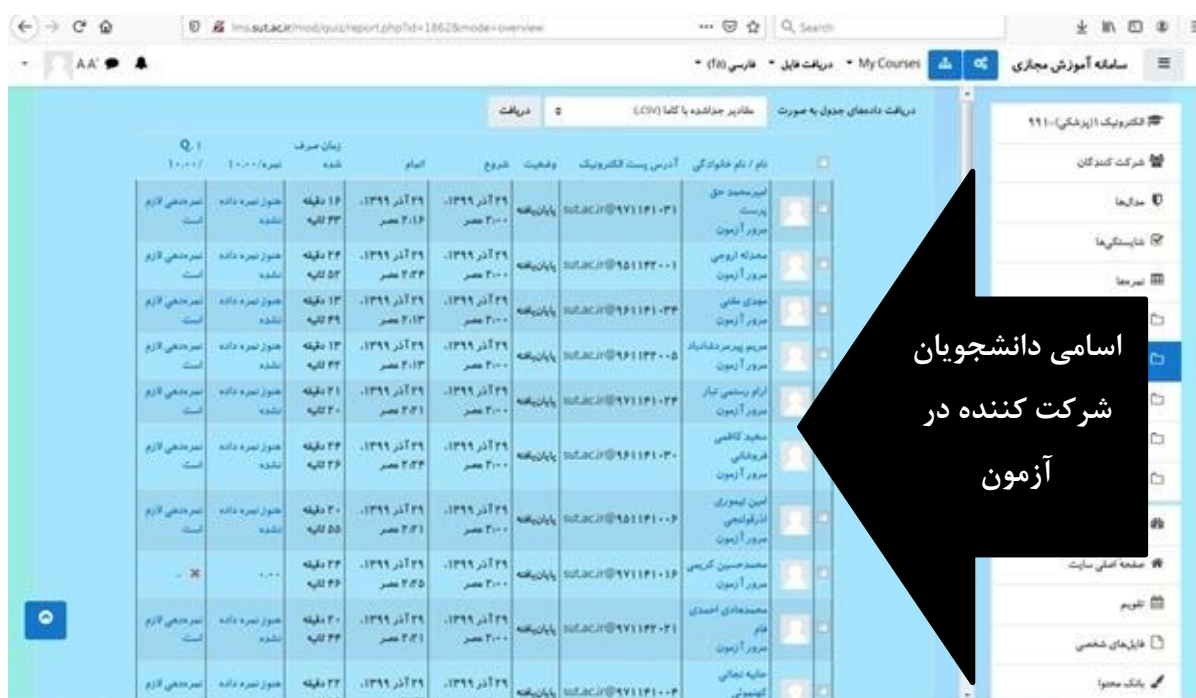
lms.sut.ac.ir/mod/quiz/report.php?id=1862&mode=overview

Search

سامانه آموزش مجازی

My Courses

دریافت فایل

فارسی (fa)

AA

الکترونیک ۱ (پزشکی)-۹۹۱۰

شرکت کنندگان

مدال‌ها

شایستگی‌ها

نمره‌ها

صفحه اصلی سایت

تقویم

فایل‌های شخصی

بانک محتوا

دریافت داده‌های جدول به صورت

مقادیر جداشده با کاما (.csv)

دریافت

| | نام / نام خانوادگی | آدرس پست الکترونیک | وضعیت | شروع | اتمام | زمان صرف شده | نمره/۱۰.۰۰ | Q. 1 /۱۰.۰۰ |
|---|---|---|---|---|---|---|---|---|
| | امیرمحمد حق پرست مرور آزمون | sut.ac.ir@۹۷۱۱۴۱۰۳۱ | پایان‌یافته | ۲۹ آذر ۱۳۹۹، ۳:۰۰ عصر | ۲۹ آذر ۱۳۹۹، ۳:۱۶ عصر | ۱۶ دقیقه ۳۳ ثانیه | هنوز نمره داده نشده | نمره‌دهی لازم است |
| | محمدلله اروجی مرور آزمون | sut.ac.ir@۹۵۱۱۴۳۰۰۱ | پایان‌یافته | ۲۹ آذر ۱۳۹۹، ۳:۰۰ عصر | ۲۹ آذر ۱۳۹۹، ۳:۲۴ عصر | ۲۴ دقیقه ۵۳ ثانیه | هنوز نمره داده نشده | نمره‌دهی لازم است |
| | مهدی ملکی مرور آزمون | sut.ac.ir@۹۶۱۱۴۱۰۴۴ | پایان‌یافته | ۲۹ آذر ۱۳۹۹، ۳:۰۰ عصر | ۲۹ آذر ۱۳۹۹، ۳:۱۳ عصر | ۱۳ دقیقه ۴۹ ثانیه | هنوز نمره داده نشده | نمره‌دهی لازم است |
| | مریم پیرمرشداباد مرور آزمون | sut.ac.ir@۹۶۱۱۴۳۰۰۵ | پایان‌یافته | ۲۹ آذر ۱۳۹۹، ۳:۰۰ عصر | ۲۹ آذر ۱۳۹۹، ۳:۱۳ عصر | ۱۳ دقیقه ۴۴ ثانیه | هنوز نمره داده نشده | نمره‌دهی لازم است |
| | آرام رستمی تبار مرور آزمون | sut.ac.ir@۹۷۱۱۴۱۰۴۴ | پایان‌یافته | ۲۹ آذر ۱۳۹۹، ۳:۰۰ عصر | ۲۹ آذر ۱۳۹۹، ۳:۲۱ عصر | ۲۱ دقیقه ۳۰ ثانیه | هنوز نمره داده نشده | نمره‌دهی لازم است |
| | سعید کاظمی فروشانی مرور آزمون | sut.ac.ir@۹۶۱۱۴۱۰۳۰ | پایان‌یافته | ۲۹ آذر ۱۳۹۹، ۳:۰۰ عصر | ۲۹ آذر ۱۳۹۹، ۳:۲۴ عصر | ۲۴ دقیقه ۳۶ ثانیه | هنوز نمره داده نشده | نمره‌دهی لازم است |
| | امین تیموری اذرقولنجی مرور آزمون | sut.ac.ir@۹۵۱۱۴۱۰۰۶ | پایان‌یافته | ۲۹ آذر ۱۳۹۹، ۳:۰۰ عصر | ۲۹ آذر ۱۳۹۹، ۳:۲۱ عصر | ۲۰ دقیقه ۵۵ ثانیه | هنوز نمره داده نشده | نمره‌دهی لازم است |
| | محمدحسین کریمی مرور آزمون | sut.ac.ir@۹۷۱۱۴۱۰۱۶ | پایان‌یافته | ۲۹ آذر ۱۳۹۹، ۳:۰۰ عصر | ۲۹ آذر ۱۳۹۹، ۳:۲۵ عصر | ۲۴ دقیقه ۴۶ ثانیه | ۰.۰۰ | ۰.۰۰ |
| | محمدهادی احمدی فام مرور آزمون | sut.ac.ir@۹۷۱۱۴۳۰۲۱ | پایان‌یافته | ۲۹ آذر ۱۳۹۹، ۳:۰۰ عصر | ۲۹ آذر ۱۳۹۹، ۳:۲۱ عصر | ۲۰ دقیقه ۴۴ ثانیه | هنوز نمره داده نشده | نمره‌دهی لازم است |
| | حانیه تجلائی کهنموئی | sut.ac.ir@۹۷۱۱۴۱۰۰۴ | پایان‌یافته | ۲۹ آذر ۱۳۹۹ | ۲۹ آذر ۱۳۹۹، | ۲۳ دقیقه | هنوز نمره داده | نمره‌دهی لازم |

اسامی دانشجویان شرکت کننده در آزمون